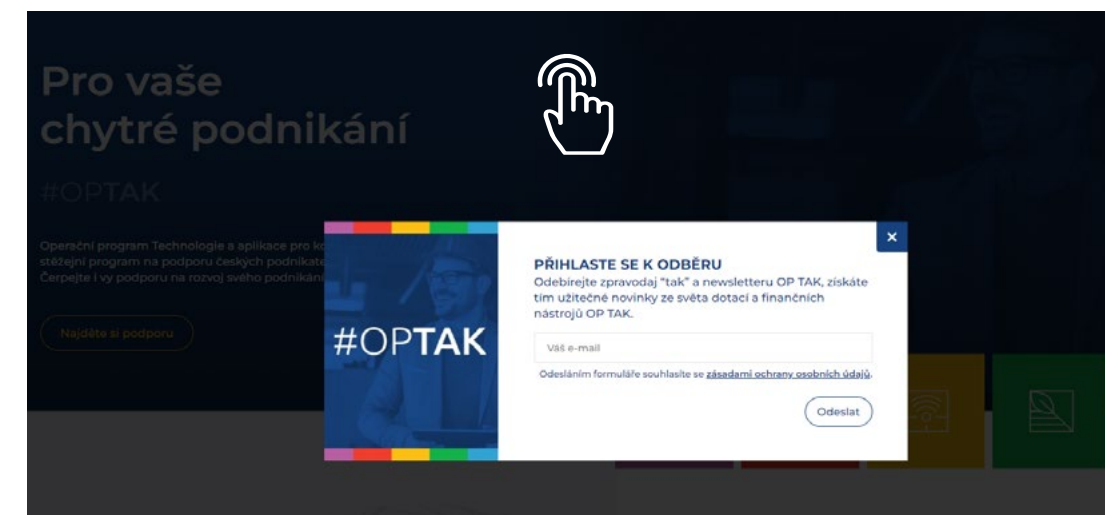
Pro vaše
chytré podnikání

#OPTAK

Operační program Technologie a aplikace pro ko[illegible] stěžejní program na podporu českých podnikate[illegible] Čerpejte i vy podporu na rozvoj svého podnikán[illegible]

Najděte si podporu

#OPTAK

×

PŘIHLASTE SE K ODBĚRU

Odebírejte zpravodaj "tak" a newsletteru OP TAK, získáte tím užitečné novinky ze světa dotací a finančních nástrojů OP TAK.

Váš e-mail

Odesláním formuláře souhlasíte se zásadami ochrany osobních údajů.

Odeslat